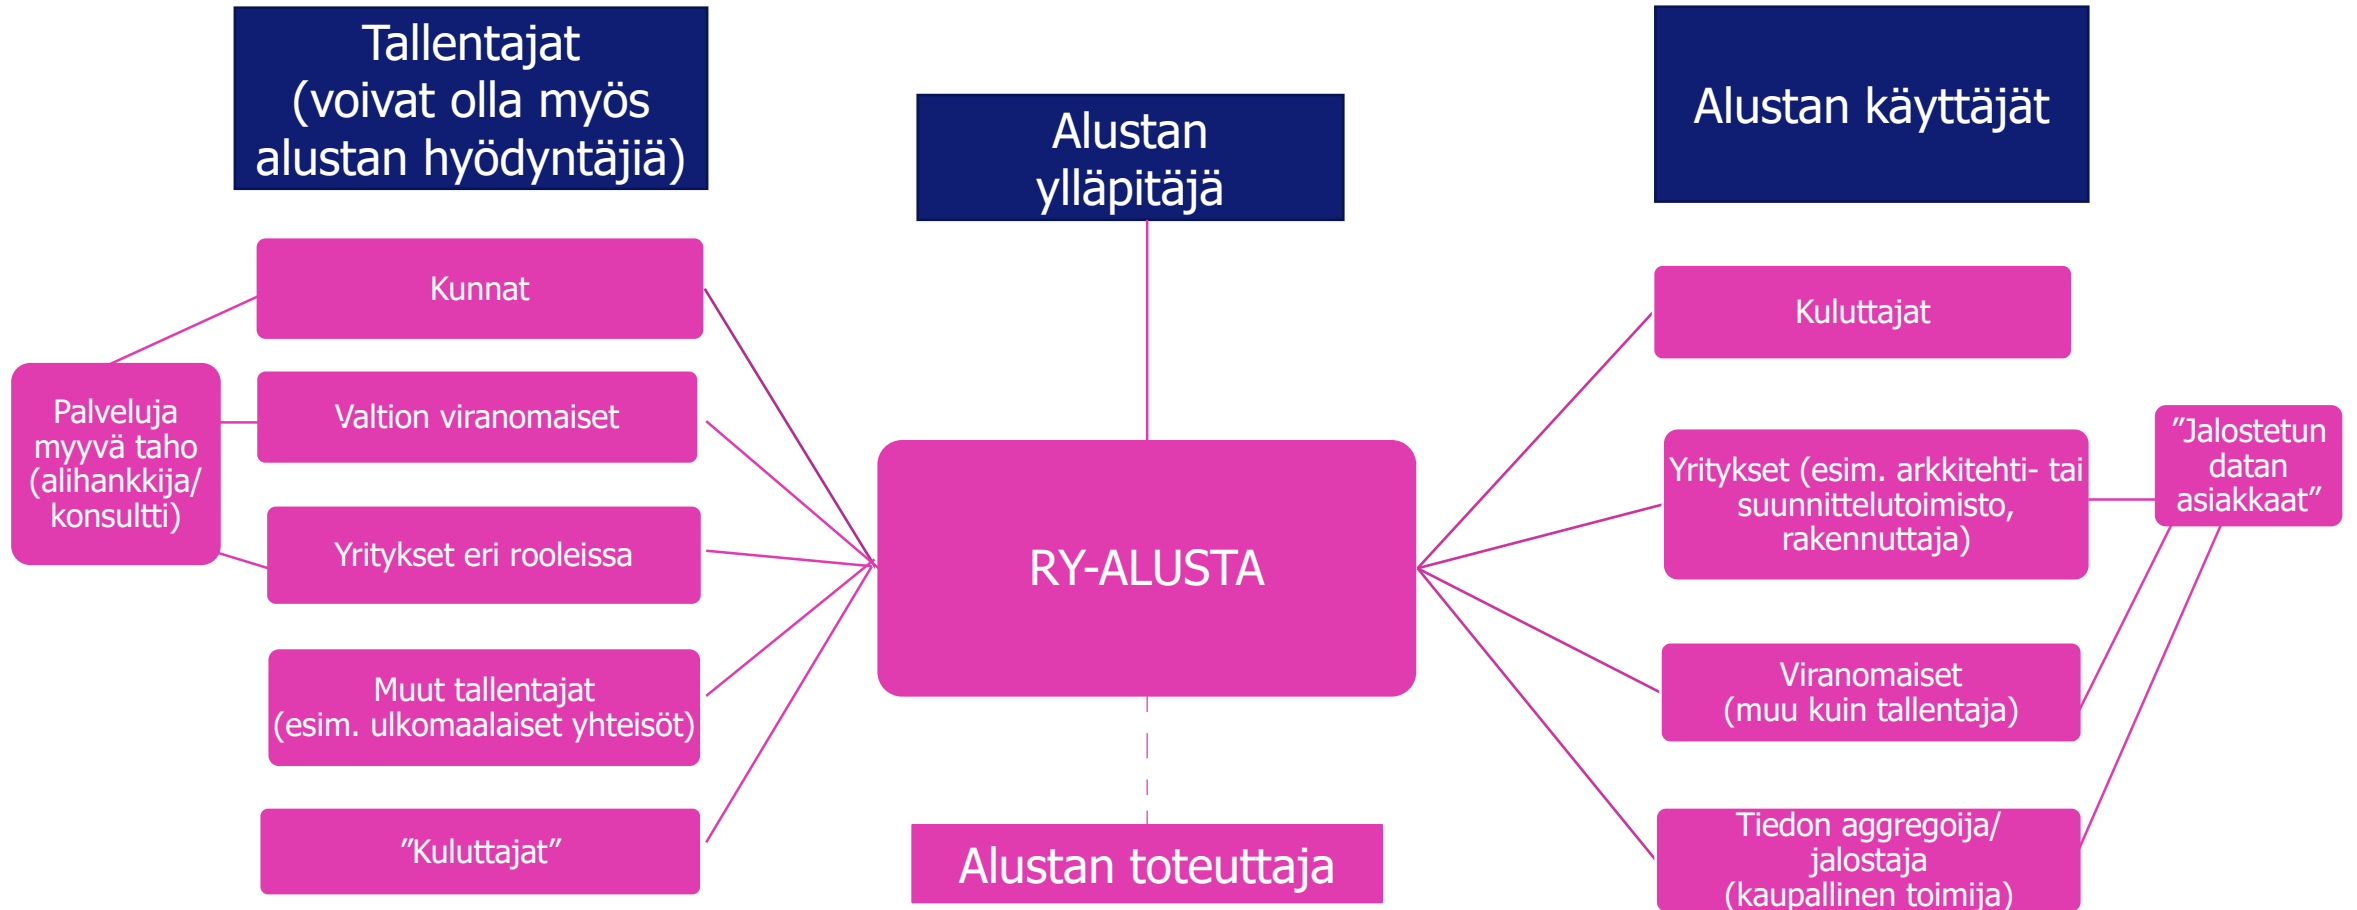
Tallentajat (voivat olla myös alustan hyödyntäjiä)

Alustan ylläpitäjä

Alustan käyttäjät

Kunnat

Valtion viranomaiset

Yritykset eri rooleissa

Muut tallentajat (esim. ulkomaalaiset yhteisöt)

”Kuluttajat”

Palveluja myyvä taho (alihankkija/ konsultti)

RY-ALUSTA

Alustan toteuttaja

Kuluttajat

Yritykset (esim. arkkitehti- tai suunnittelutoimisto, rakennuttaja)

”Jalostetun datan asiakkaat”

Viranomaiset (muu kuin tallentaja)

Tiedon aggregoija/ jalostaja (kaupallinen toimija)